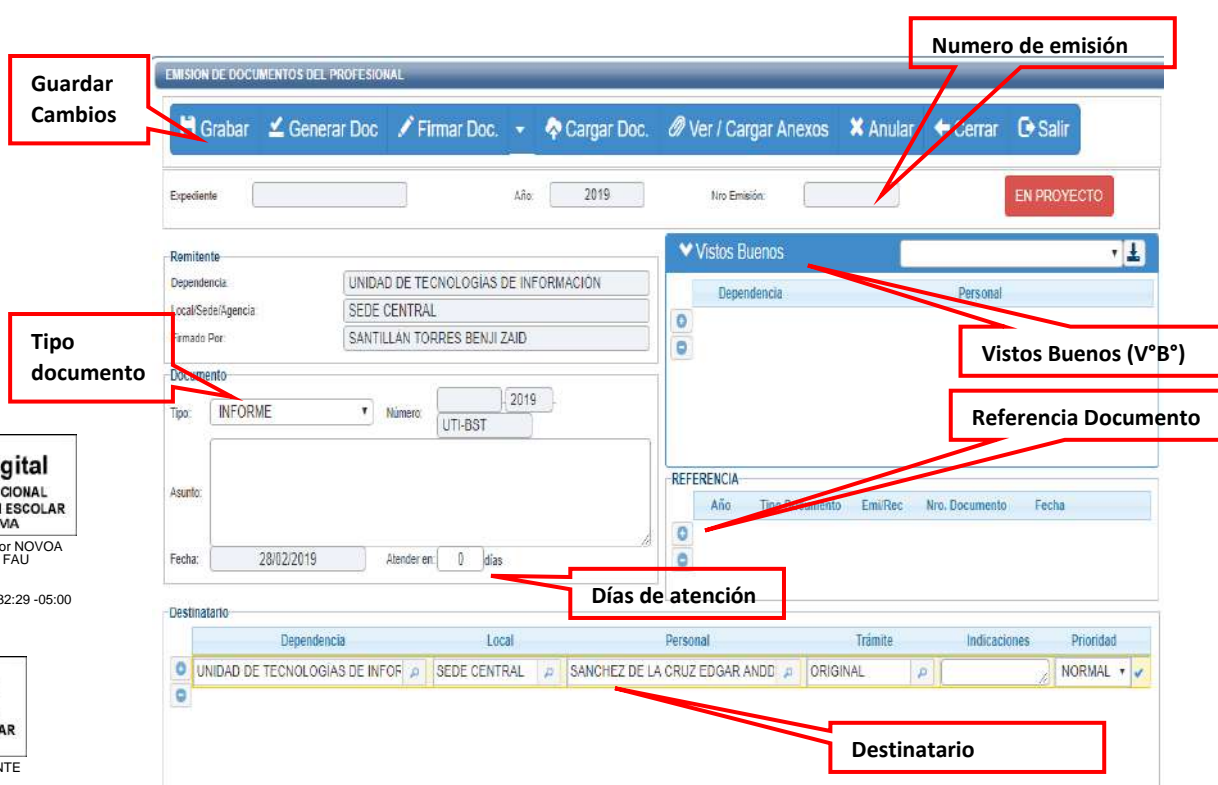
Guardar Cambios

Numero de emisión

EMISION DE DOCUMENTOS DEL PROFESIONAL

Grabar Generar Doc Firmar Doc. Cargar Doc. Ver / Cargar Anexos Anular Cerrar Salir

Expediente
Año: 2019
Nro Emisión:
EN PROYECTO

Remitente
Dependencia: UNIDAD DE TECNOLOGÍAS DE INFORMACIÓN
Local/Sede/Agencia: SEDE CENTRAL
Firmado Por: SANTILLAN TORRES BENJI ZAID

Vistos Buenos
Dependencia | Personal

Vistos Buenos (V°B°)

Tipo documento

Documento
Tipo: INFORME
Número: 2019
UTI-BST

Referencia Documento

Asunto:

REFERENCIA
Año | Tipo Documento | Emi/Rec | Nro. Documento | Fecha

Fecha: 28/02/2019
Atender en: 0 días

Días de atención

gital
CIONAL
N ESCOLAR
MA
or NOVOA
FAU
32:29 -05:00

AR
NTE

Destinatario

| Dependencia | Local | Personal | Trámite | Indicaciones | Prioridad |
|---|---|---|---|---|---|
| UNIDAD DE TECNOLOGÍAS DE INFOR | SEDE CENTRAL | SANCHEZ DE LA CRUZ EDGAR ANDD | ORIGINAL | | NORMAL |

Destinatario